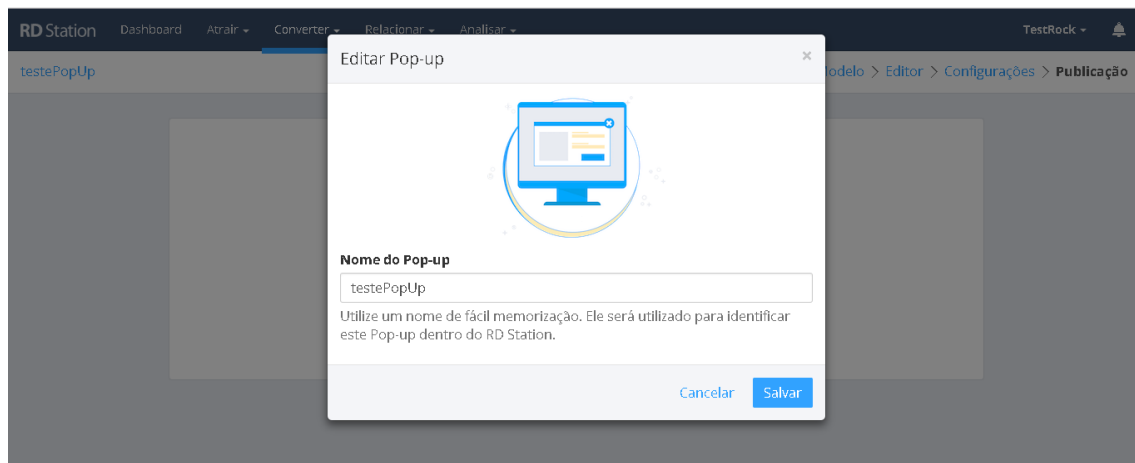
RD Station Dashboard Atrair ▾ Converter ▾ Relacionar ▾ Analisar ▾ TestRock ▾

testePopUp

odelo > Editor > Configurações > Publicação

Editar Pop-up

×

Nome do Pop-up

testePopUp

Utilize um nome de fácil memorização. Ele será utilizado para identificar este Pop-up dentro do RD Station.

Cancelar Salvar